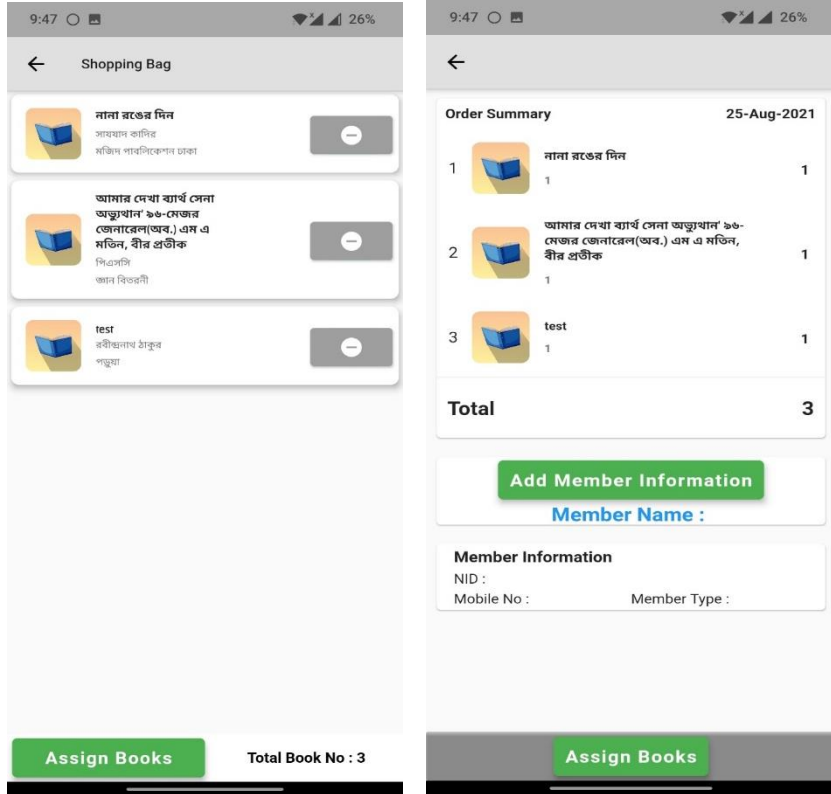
9:47 26%

Shopping Bag

নানা রঙের দিন
সায়যাদ কাদির
মজিদ পাবলিকেশন ঢাকা

আমার দেখা ব্যার্থ সেনা অভ্যুত্থান' ৯৬-মেজর জেনারেল(অব.) এম এ মতিন, বীর প্রতীক
পিএসসি
জ্ঞান বিতরনী

test
রবীন্দ্রনাথ ঠাকুর
পড়ুয়া

Assign Books
Total Book No : 3

9:47 26%

Order Summary 25-Aug-2021

1 নানা রঙের দিন
1
1

2 আমার দেখা ব্যার্থ সেনা অভ্যুত্থান' ৯৬-মেজর জেনারেল(অব.) এম এ মতিন, বীর প্রতীক
1
1

3 test
1
1

Total 3

Add Member Information
Member Name :

Member Information
NID :
Mobile No : Member Type :

Assign Books